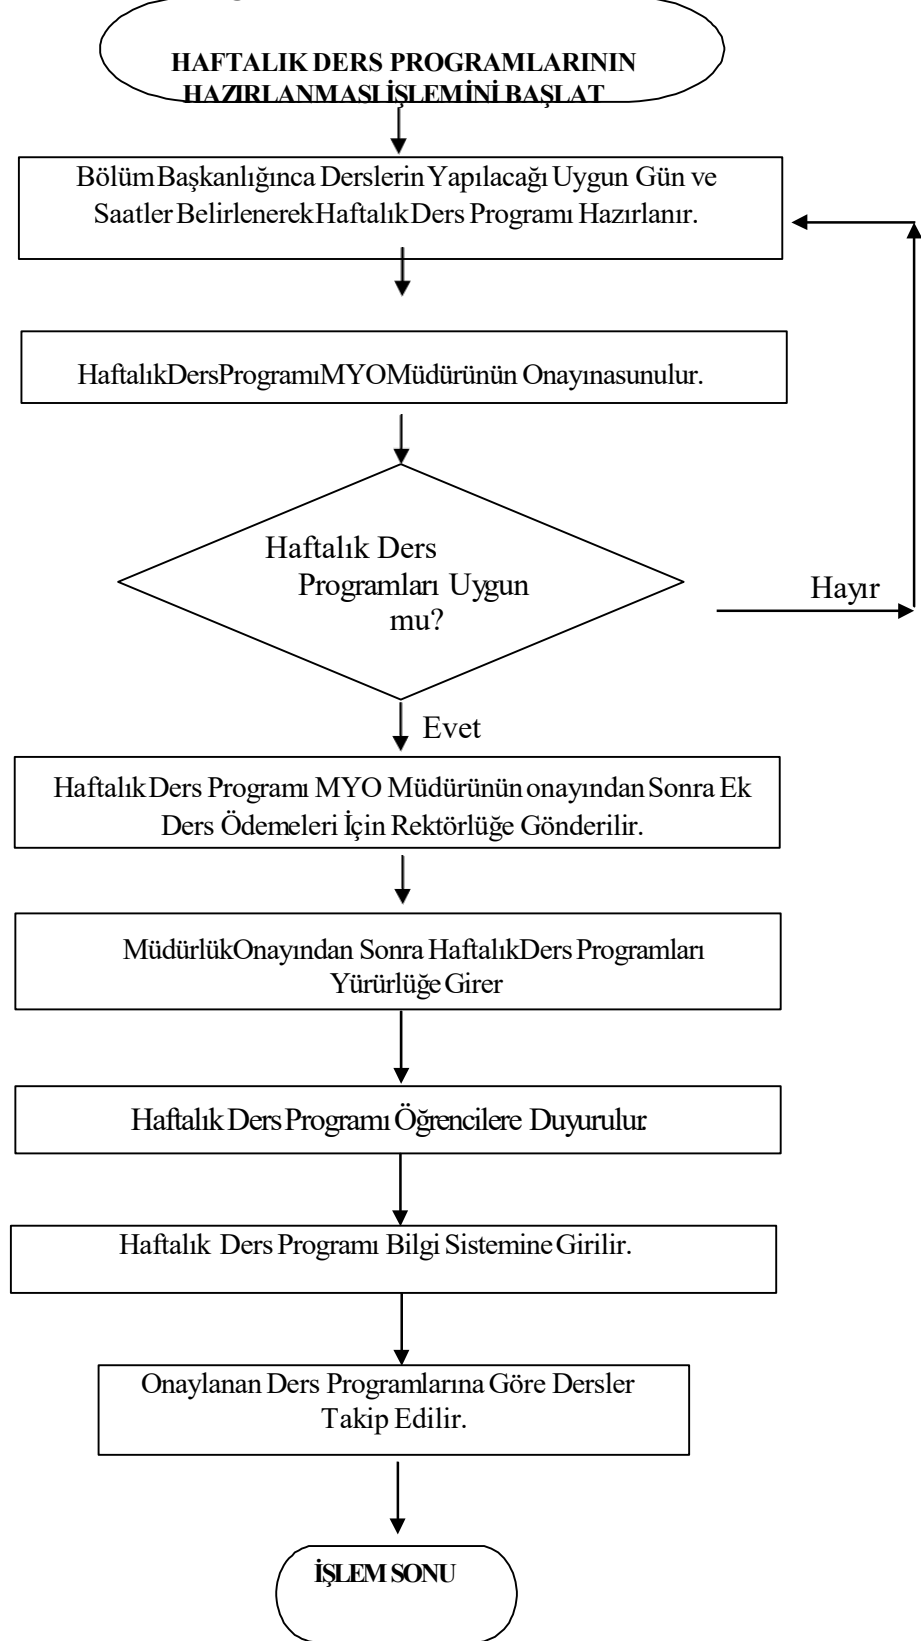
HAFTALIK DERS PROGRAMLARININ HAZIRLANMASI İŞLEMİNİ BAŞLAT

Bölüm Başkanlığınca Derslerin Yapılacağı Uygun Gün ve Saatler Belirlenerek Haftalık Ders Programı Hazırlanır.

Haftalık Ders Programı MYO Müdürünün Onayına sunulur.

Haftalık Ders Programları Uygun mu?

Hayır

Evet

Haftalık Ders Programı MYO Müdürünün onayından Sonra Ek Ders Ödemeleri İçin Rektörlüğe Gönderilir.

Müdürlük Onayından Sonra Haftalık Ders Programları Yürürlüğe Girer

Haftalık Ders Programı Öğrencilere Duyurulur.

Haftalık Ders Programı Bilgi Sistemine Girilir.

Onaylanan Ders Programlarına Göre Dersler Takip Edilir.

İŞLEM SONU